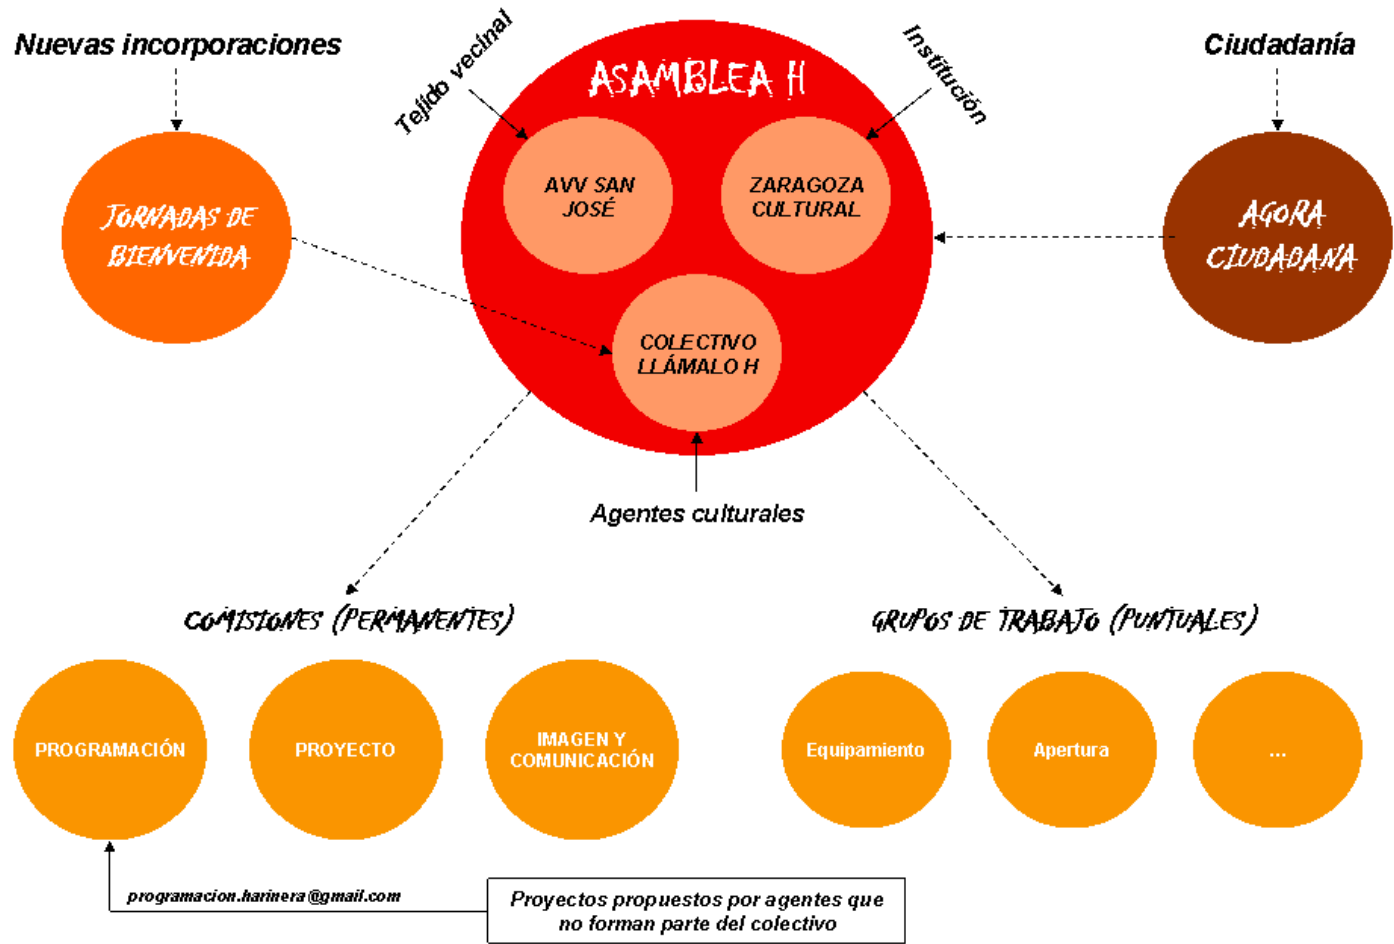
Nuevas incorporaciones

Tejido vecinal

ASAMBLEA H

Institución

Ciudadanía

JORNADAS DE BIENVENIDA

AVV SAN JOSÉ

ZARAGOZA CULTURAL

AGORA CIUDADANA

COLECTIVO LLÁMALO H

Agentes culturales

COMISIONES (PERMANENTES)

GRUPOS DE TRABAJO (PUNTUALES)

PROGRAMACIÓN

PROYECTO

IMAGEN Y COMUNICACIÓN

Equipamiento

Apertura

...

programacion.harinera@gmail.com

Proyectos propuestos por agentes que no forman parte del colectivo